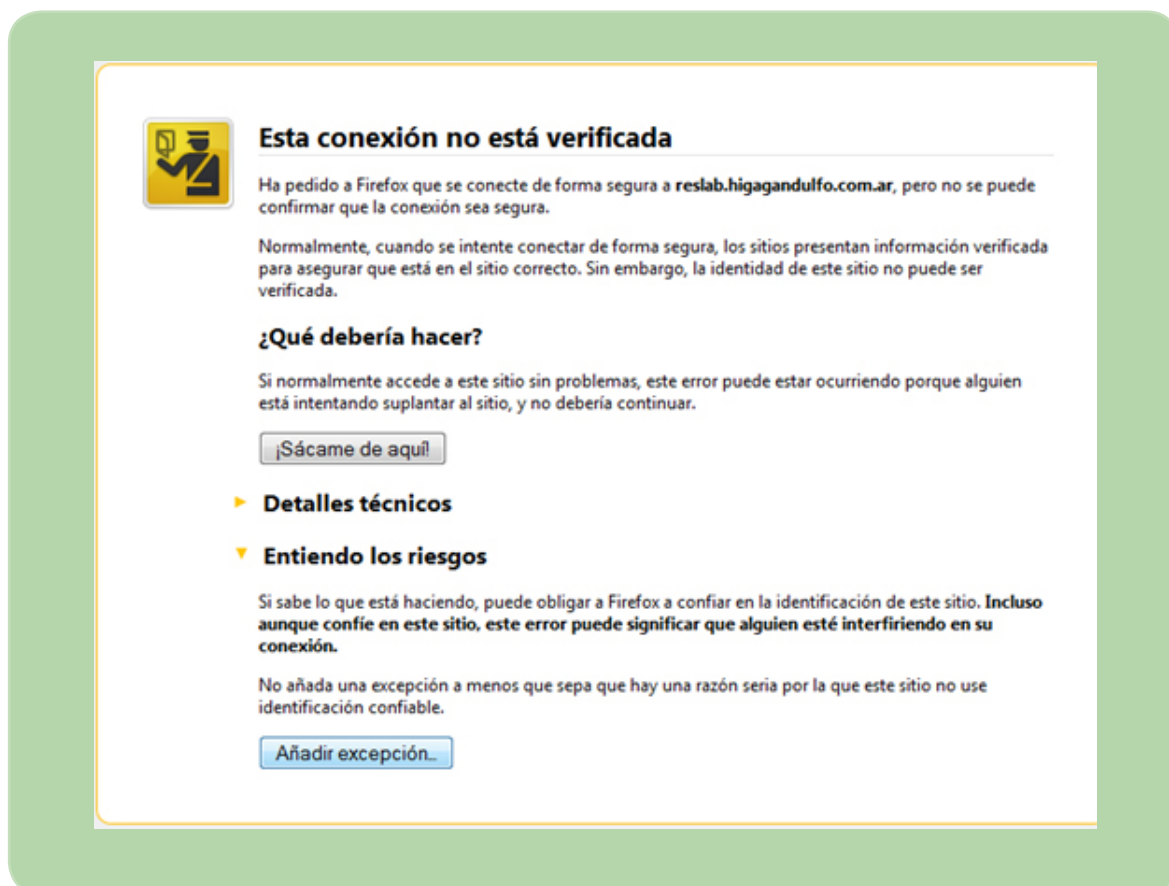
Esta conexión no está verificada

Ha pedido a Firefox que se conecte de forma segura a **reslab.higagandulfo.com.ar**, pero no se puede confirmar que la conexión sea segura.

Normalmente, cuando se intente conectar de forma segura, los sitios presentan información verificada para asegurar que está en el sitio correcto. Sin embargo, la identidad de este sitio no puede ser verificada.

¿Qué debería hacer?

Si normalmente accede a este sitio sin problemas, este error puede estar ocurriendo porque alguien está intentando suplantar al sitio, y no debería continuar.

¡Sácame de aquí!

Detalles técnicos

Entiendo los riesgos

Si sabe lo que está haciendo, puede obligar a Firefox a confiar en la identificación de este sitio. **Incluso aunque confíe en este sitio, este error puede significar que alguien esté interfiriendo en su conexión.**

No añada una excepción a menos que sepa que hay una razón seria por la que este sitio no use identificación confiable.

Añadir excepción...